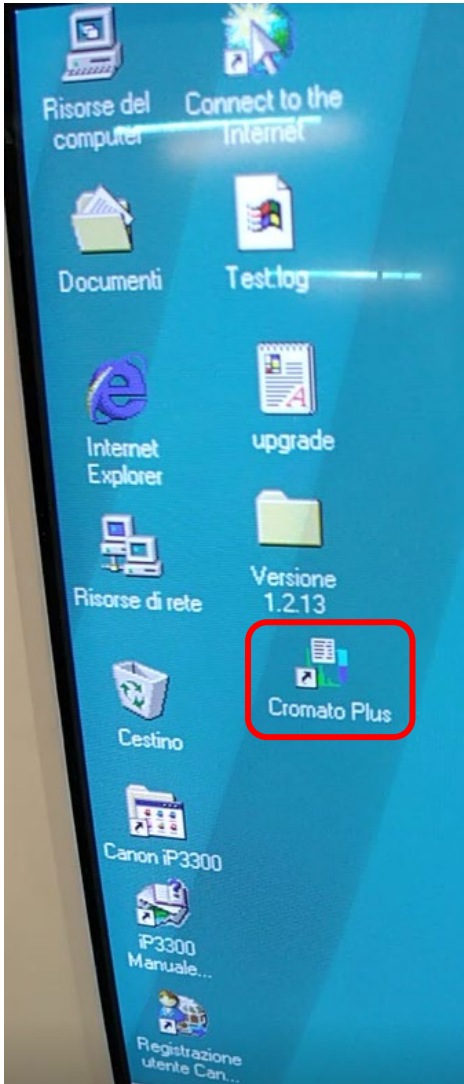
Risorse del computer

Connect to the Internet

Documenti

Test.log

Internet Explorer

upgrade

Risorse di rete

Versione 1.2.13

Cromato Plus

Cestino

Canon iP3300

iP3300 Manuale...

Registrazione utente Can...